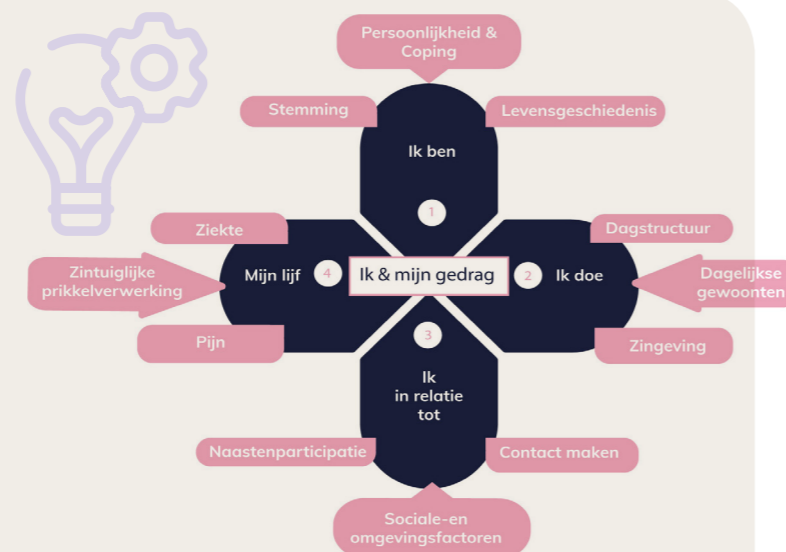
Persoonlijkheid & Coping

Stemming

Levensgeschiedenis

Ik ben

1

Ziekte

Dagstructuur

Zintuiglijke prikkelverwerking

Mijn lijf

4

Ik & mijn gedrag

2

Ik doe

Dagelijkse gewoonten

Pijn

3

Zingeving

Ik in relatie tot

Naastenparticipatie

Contact maken

Sociale-en omgevingsfactoren